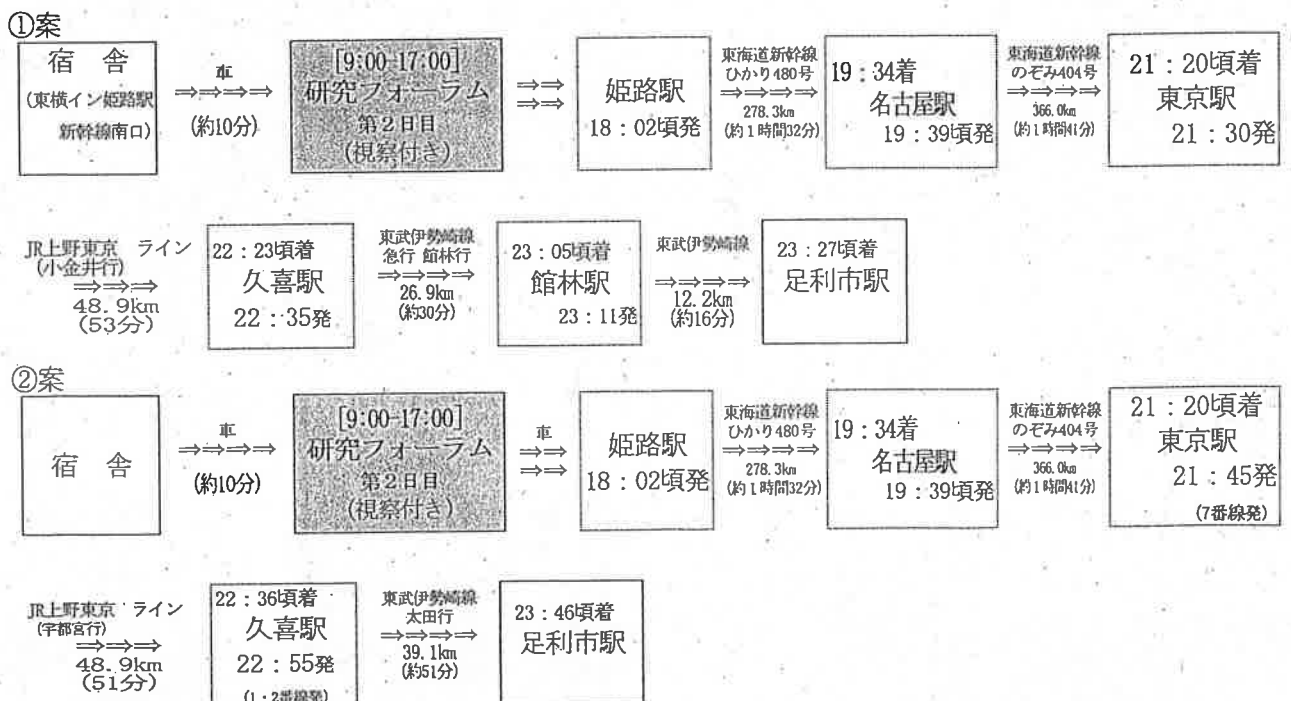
①案

宿　舎
(東横イン姫路駅新幹線南口)

車
⇒⇒⇒⇒
(約10分)

[9:00-17:00]
研究フォーラム
第２日目
(視察付き)

⇒⇒
⇒⇒

姫路駅
18：02頃発

東海道新幹線
ひかり480号
⇒⇒⇒⇒
278.3km
(約１時間32分)

19：34着
名古屋駅
19：39頃発

東海道新幹線
のぞみ404号
⇒⇒⇒⇒
366.0km
(約１時間41分)

21：20頃着
東京駅
21：30発

JR上野東京　ライン
(小金井行)
⇒⇒⇒
48.9km
(53分)

22：23頃着
久喜駅
22：35発

東武伊勢崎線
急行 館林行
⇒⇒⇒⇒
26.9km
(約30分)

23：05頃着
館林駅
23：11発

東武伊勢崎線
⇒⇒⇒
12.2km
(約16分)

23：27頃着
足利市駅

②案

宿　舎

車
⇒⇒⇒
(約10分)

[9:00-17:00]
研究フォーラム
第２日目
(視察付き)

車
⇒⇒
⇒⇒

姫路駅
18：02頃発

東海道新幹線
ひかり480号
⇒⇒⇒⇒
278.3km
(約１時間32分)

19：34着
名古屋駅
19：39頃発

東海道新幹線
のぞみ404号
⇒⇒⇒⇒
366.0km
(約１時間41分)

21：20頃着
東京駅
21：45発
(7番線発)

JR上野東京　ライン
(宇都宮行)
⇒⇒⇒
48.9km
(51分)

22：36頃着
久喜駅
22：55発
(1・2番線発)

東武伊勢崎線
太田行
⇒⇒⇒⇒
39.1km
(約51分)

23：46頃着
足利市駅